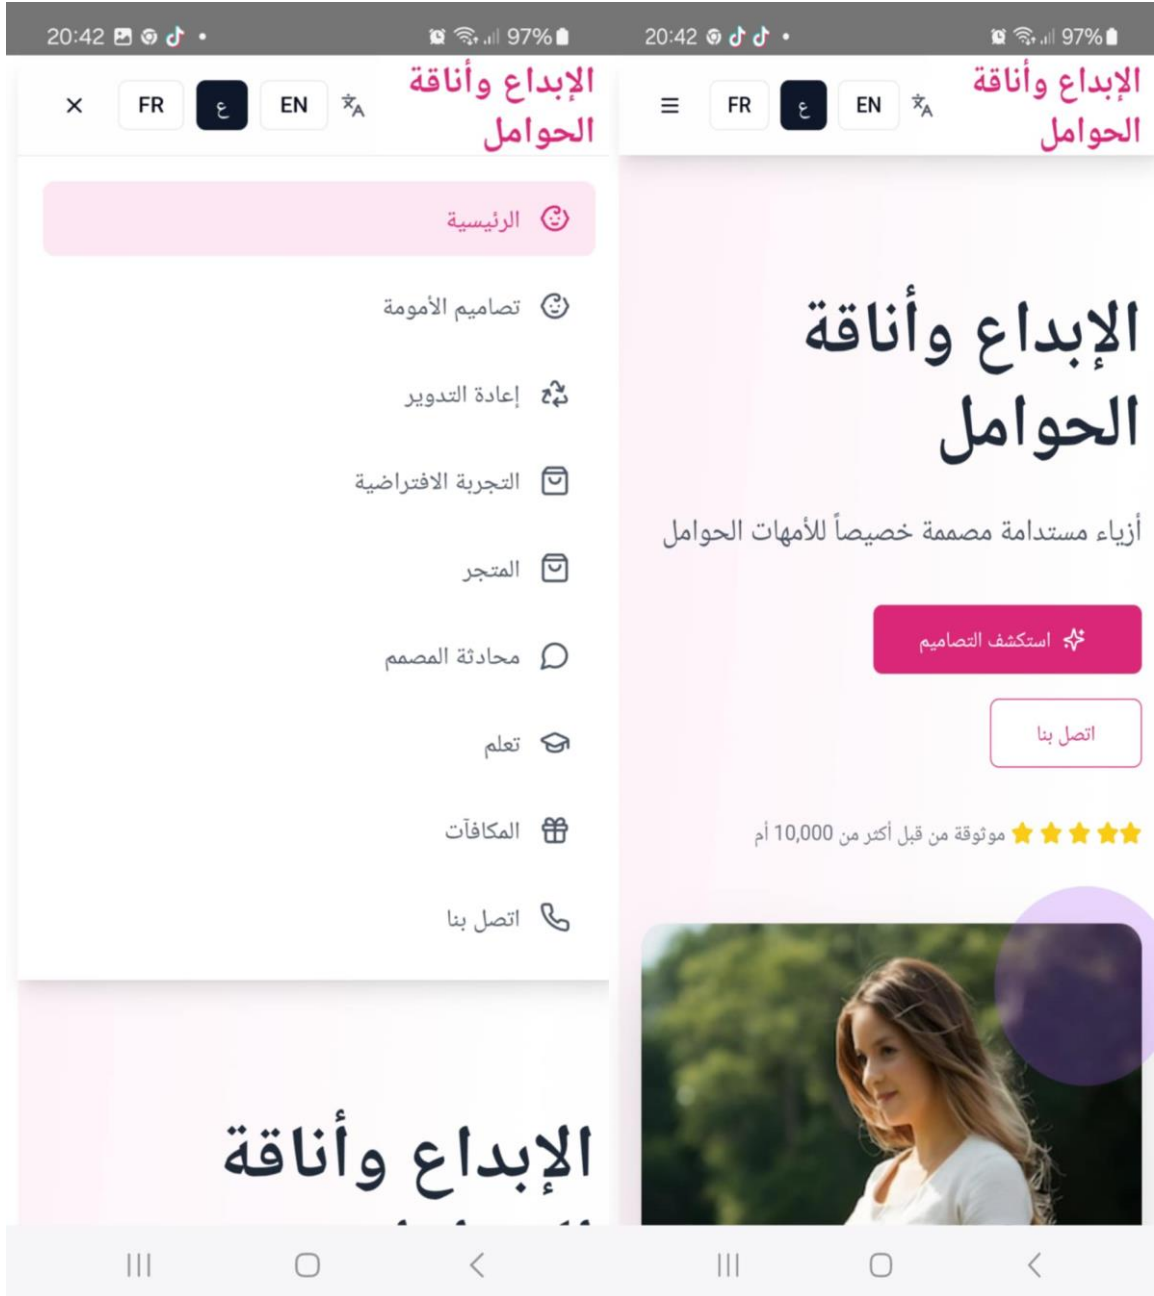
20:42 •
97%

الإبداع وأناقة الحوامل

× FR ع EN

الرئيسية

تصاميم الأمومة

إعادة التدوير

التجربة الافتراضية

المتجر

محادثة المصمم

تعلم

المكافآت

اتصل بنا

الإبداع وأناقة

20:42 •
97%

الإبداع وأناقة الحوامل

FR ع EN

الإبداع وأناقة الحوامل

أزياء مستدامة مصممة خصيصاً للأمهات الحوامل

استكشف التصاميم

اتصل بنا

موثوقة من قبل أكثر من 10,000 أم